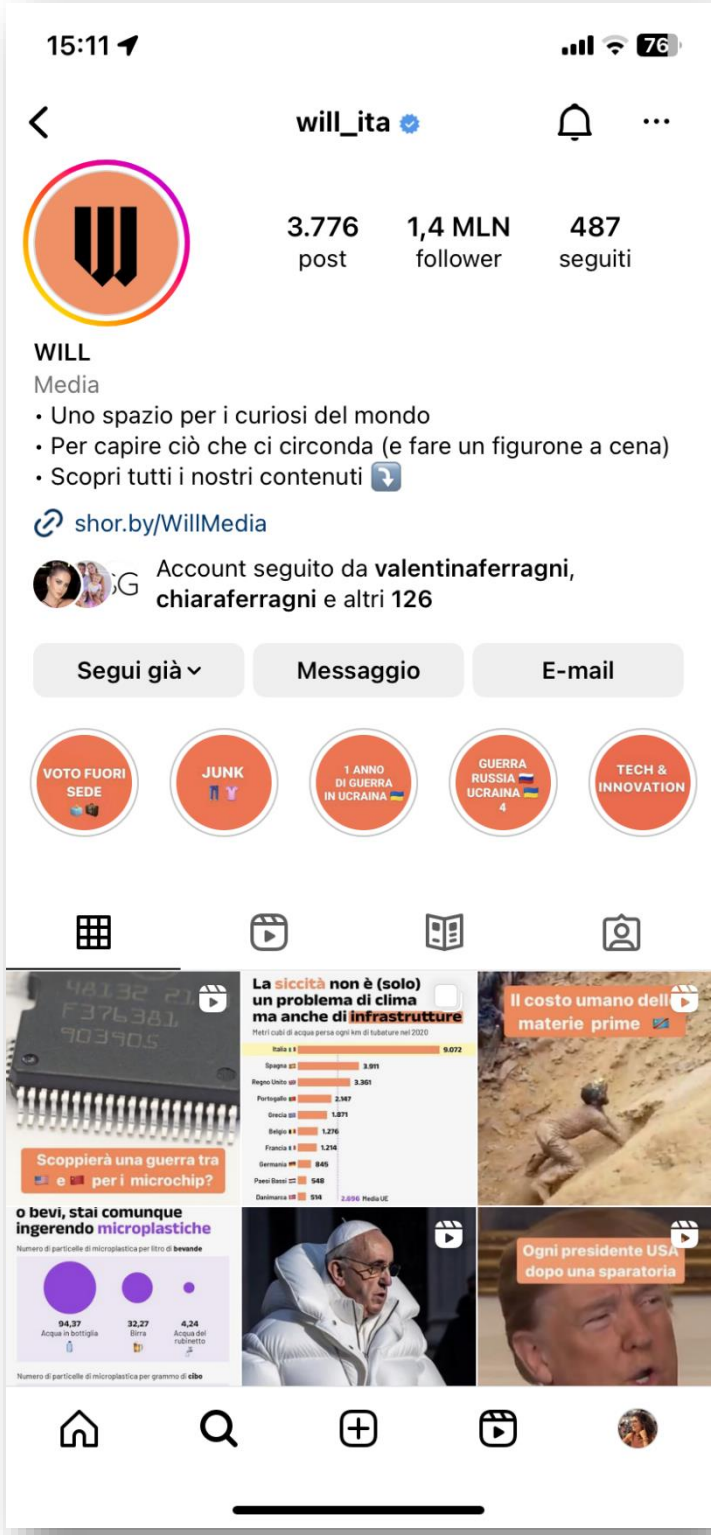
15:11

76

will_ita

3.776 post

1,4 MLN follower

487 seguiti

WILL

Media

• Uno spazio per i curiosi del mondo
• Per capire ciò che ci circonda (e fare un figurone a cena)
• Scopri tutti i nostri contenuti ⤵️

shor.by/WillMedia

Account seguito da valentinaferragni, chiaraferragni e altri 126

Segui già

Messaggio

E-mail

VOTO FUORI SEDE

JUNK

1 ANNO DI GUERRA IN UCRAINA

GUERRA RUSSIA UCRAINA 4

TECH & INNOVATION

48132 21
F376381
903905

Scoppierà una guerra tra 🇺🇸 e 🇨🇳 per i microchip?

La siccità non è (solo) un problema di clima ma anche di infrastrutture

Metri cubi di acqua persa ogni km di tubature nel 2020

| | |
|---|---|
| Italia | 9.072 |
| Spagna | 3.911 |
| Regno Unito | 3.361 |
| Portogallo | 2.147 |
| Grecia | 1.871 |
| Belgio | 1.276 |
| Francia | 1.214 |
| Germania | 845 |
| Paesi Bassi | 548 |
| Danimarca | 514 |

2.896 Media UE

Il costo umano delle materie prime

o bevi, stai comunque ingerendo microplastiche

Numero di particelle di microplastica per litro di bevande

94,37 Acqua in bottiglia

32,27 Birra

4,24 Acqua del rubinetto

Numero di particelle di microplastica per grammo di cibo

Ogni presidente USA dopo una sparatoria